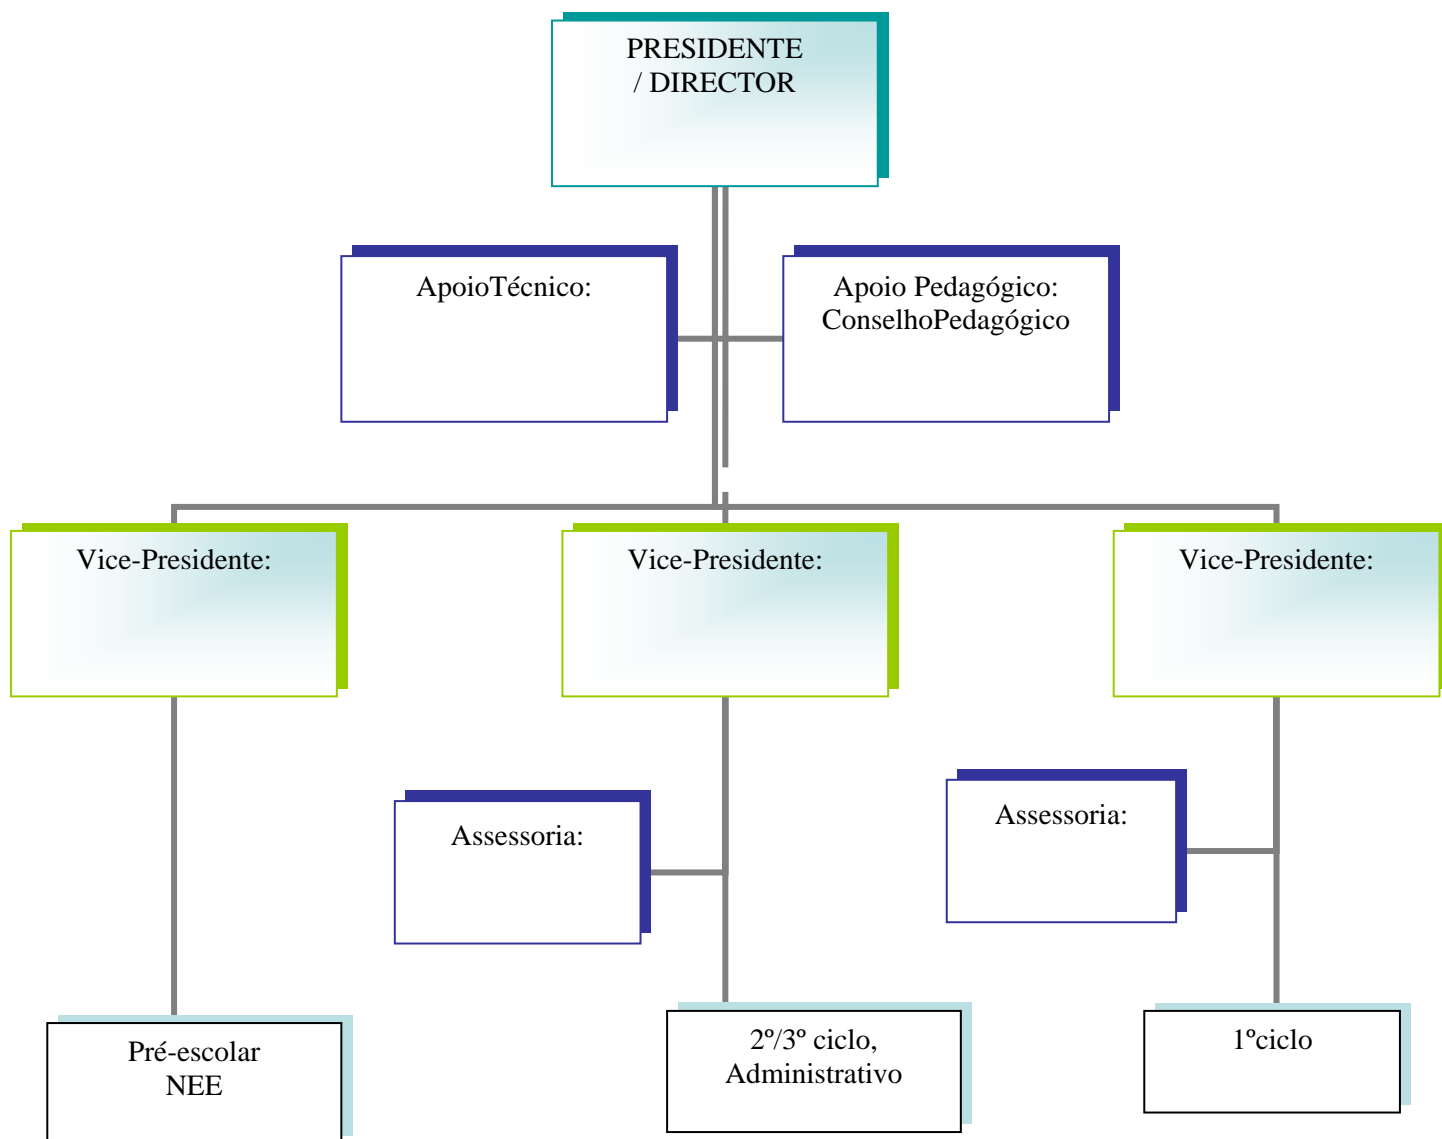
PRESIDENTE / DIRECTOR

ApoioTécnico:

Apoio Pedagógico: ConselhoPedagógico

Vice-Presidente:

Vice-Presidente:

Vice-Presidente:

Assessoria:

Assessoria:

Pré-escolar
NEE

2º/3º ciclo,
Administrativo

1ºciclo